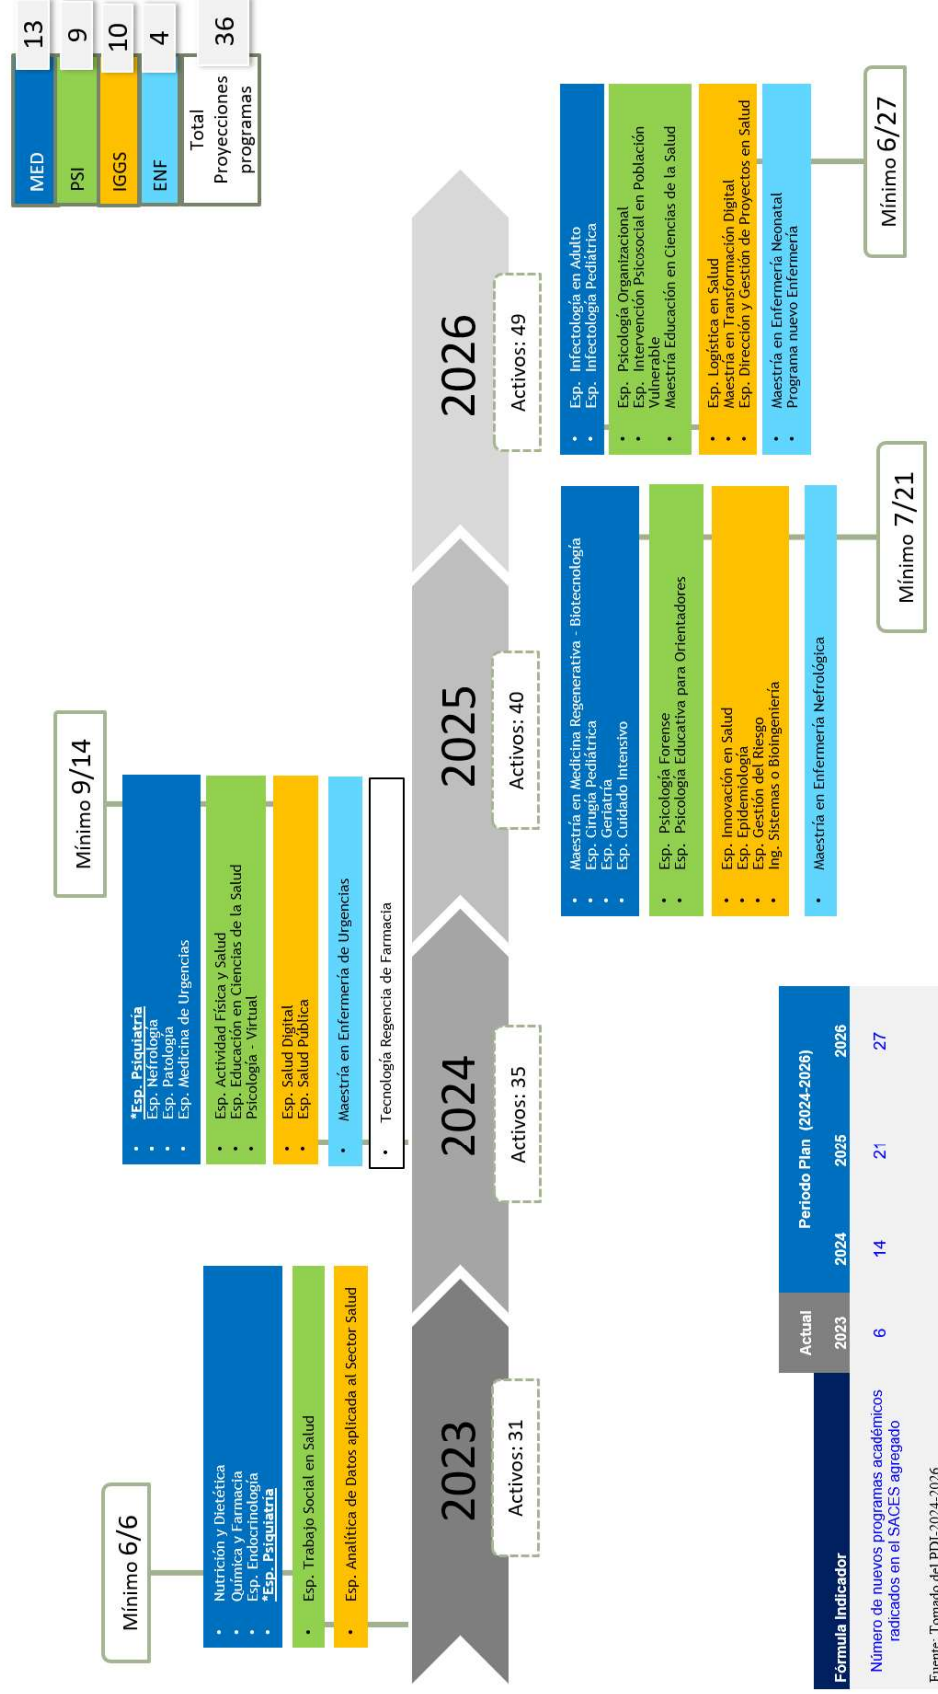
| MED | 13 |
|---|---|
| PSI | 9 |
| IGGS | 10 |
| ENF | 4 |
| Total Proyecciones programas | 36 |

2023

Activos: 31

Mínimo 6/6

- Nutrición y Dietética
- Química y Farmacia
- Esp. Endocrinología
- *Esp. Psiquiatría

- Esp. Trabajo Social en Salud

- Esp. Analítica de Datos aplicada al Sector Salud

2024

Activos: 35

Mínimo 9/14

- *Esp. Psiquiatría
- Esp. Nefrología
- Esp. Patología
- Esp. Medicina de Urgencias

- Esp. Actividad Física y Salud
- Esp. Educación en Ciencias de la Salud
- Psicología - Virtual

- Esp. Salud Digital
- Esp. Salud Pública

- Maestría en Enfermería de Urgencias

- Tecnología Regencia de Farmacia

2025

Activos: 40

Mínimo 7/21

- Maestría en Medicina Regenerativa - Biotecnología
- Esp. Cirugía Pediátrica
- Esp. Geriatría
- Esp. Cuidado Intensivo

- Esp. Psicología Forense
- Esp. Psicología Educativa para Orientadores

- Esp. Innovación en Salud
- Esp. Epidemiología
- Esp. Gestión del Riesgo
- Ing. Sistemas o Bioingeniería

- Maestría en Enfermería Nefrológica

2026

Activos: 49

Mínimo 6/27

- Esp. Infectología en Adulto
- Esp. Infectología Pediátrica

- Esp. Psicología Organizacional
- Esp. Intervención Psicosocial en Población Vulnerable
- Maestría Educación en Ciencias de la Salud

- Esp. Logística en Salud
- Maestría en Transformación Digital
- Esp. Dirección y Gestión de Proyectos en Salud

- Maestría en Enfermería Neonatal
- Programa nuevo Enfermería

| Fórmula Indicador | Actual 2023 | Periodo Plan (2024-2026) 2024 | 2025 | 2026 |
|---|---|---|---|---|
| Número de nuevos programas académicos radicados en el SACES agregado | 6 | 14 | 21 | 27 |

Fuente: Tomado del PDI 2024-2026